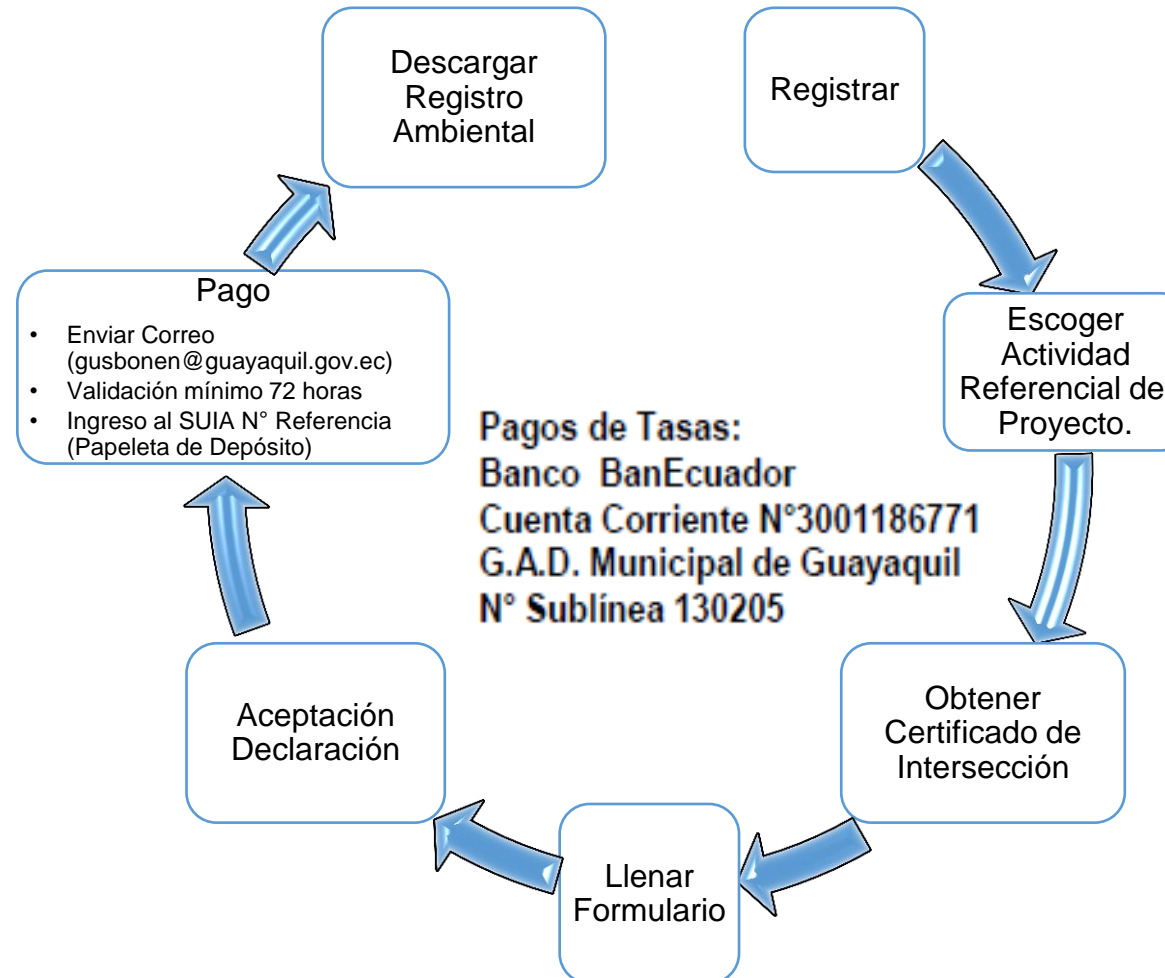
Registrar

Escoger Actividad Referencial de Proyecto.

Obtener Certificado de Intersección

Llenar Formulario

Aceptación Declaración

Pago

- Enviar Correo (gusbonen@guayaquil.gov.ec)
- Validación mínimo 72 horas
- Ingreso al SUIA N° Referencia (Papeleta de Depósito)

Descargar Registro Ambiental

Pagos de Tasas:
Banco BanEcuador
Cuenta Corriente N°3001186771
G.A.D. Municipal de Guayaquil
N° Sublínea 130205